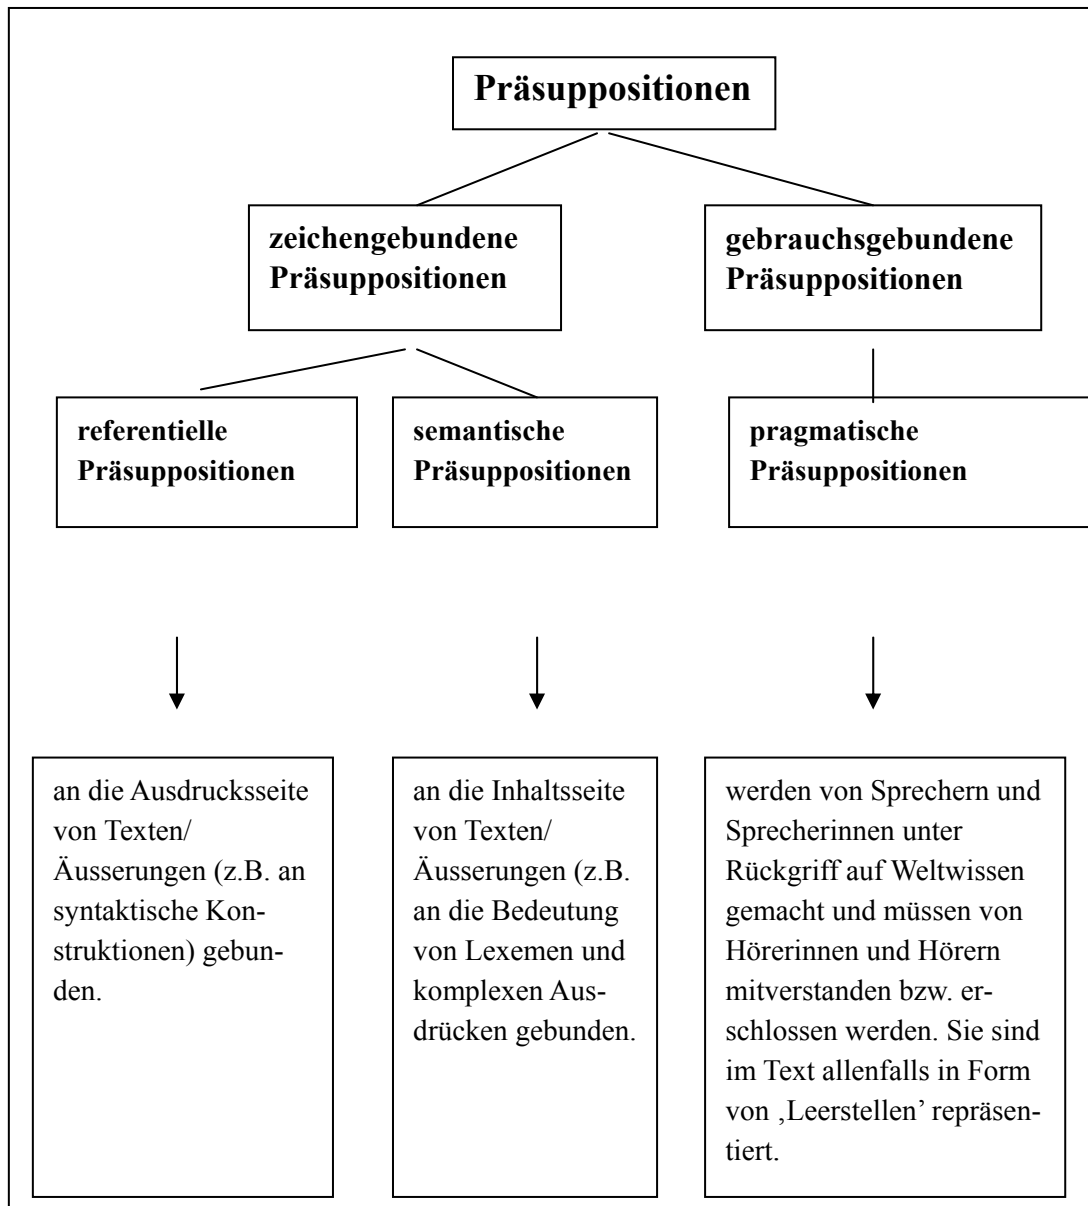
Präsuppositionen

zeichengebundene Präsuppositionen

gebrauchsgebundene Präsuppositionen

referentielle Präsuppositionen

semantische Präsuppositionen

pragmatische Präsuppositionen

an die Ausdrucksseite von Texten/ Äusserungen (z.B. an syntaktische Konstruktionen) gebunden.

an die Inhaltsseite von Texten/ Äusserungen (z.B. an die Bedeutung von Lexemen und komplexen Ausdrücken gebunden.

werden von Sprechern und Sprecherinnen unter Rückgriff auf Weltwissen gemacht und müssen von Hörerinnen und Hörern mitverstanden bzw. erschlossen werden. Sie sind im Text allenfalls in Form von ‚Leerstellen' repräsentiert.